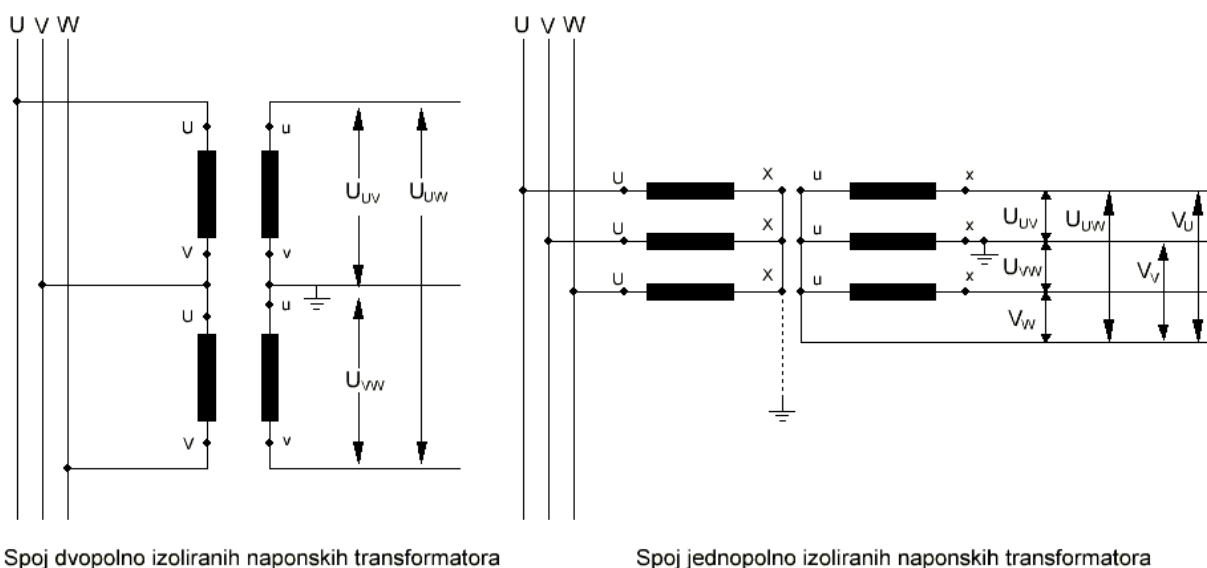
U V W

U
u
V
v
U
u
V
v

$U_{UV}$ $U_{UW}$

$U_{VW}$

Spoj dvopolno izoliranih naponskih transformatora

U V W

U
X
u
x
U
X
u
x
U
X
u
x

$U_{UV}$ $U_{UW}$ $V_U$

$U_{VW}$ $V_V$

$V_W$

Spoj jednopolno izoliranih naponskih transformatora